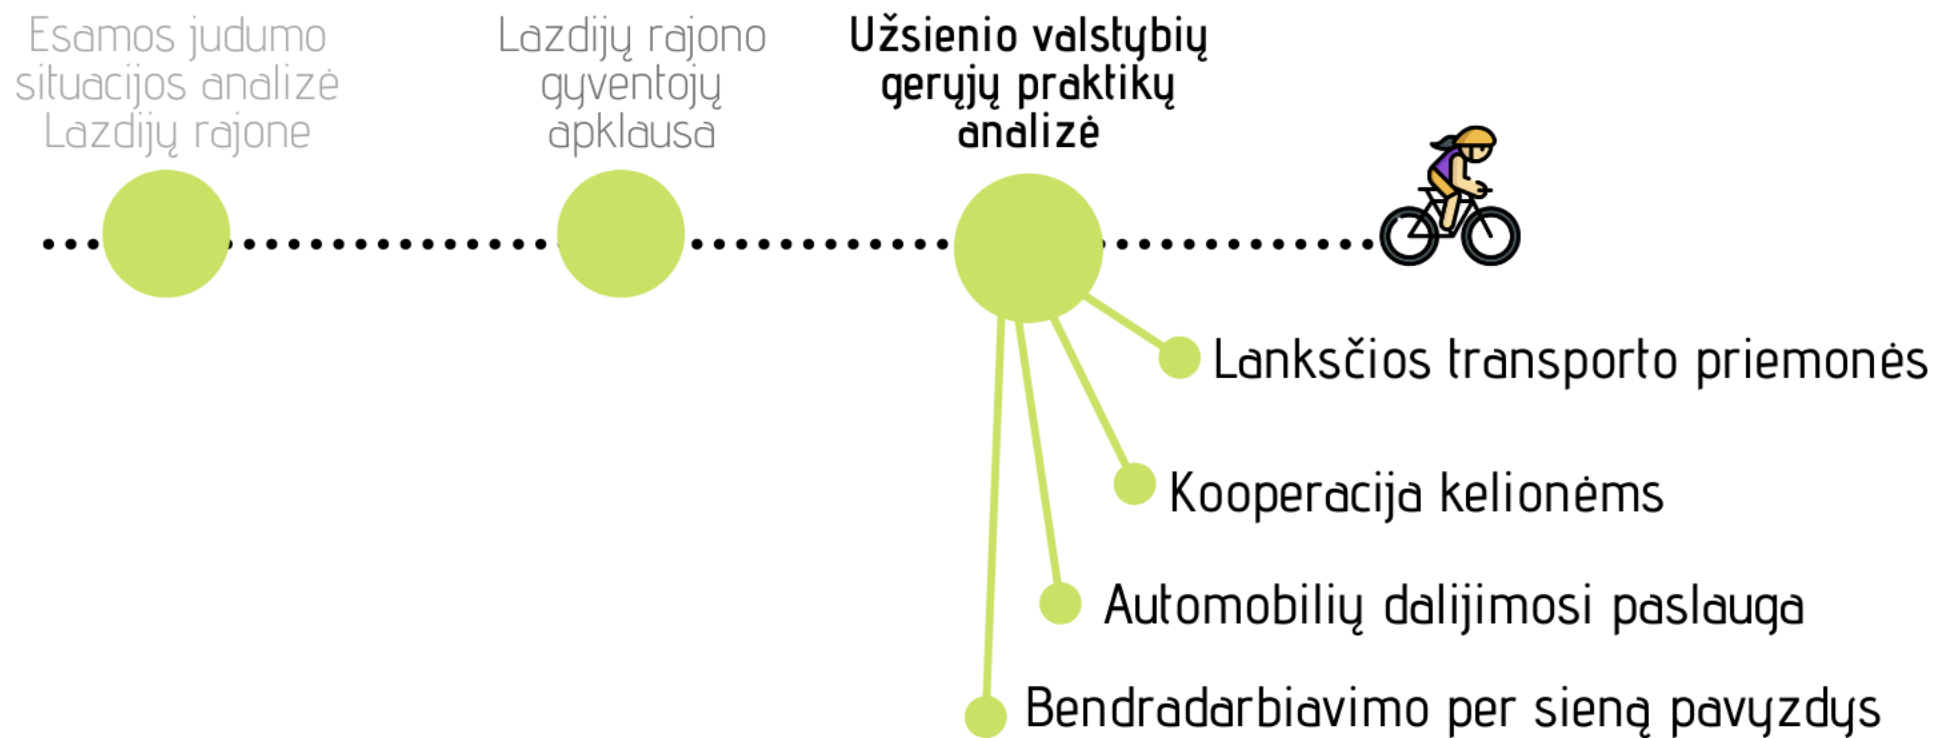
Esamos judumo situacijos analizė Lazdijų rajone

Lazdijų rajono gyventojų apklausa

Užsienio valstybių gerųjų praktikų analizė

Lanksčios transporto priemonės

Kooperacija kelionėms

Automobilių dalijimosi paslauga

Bendradarbiavimo per sieną pavyzdys